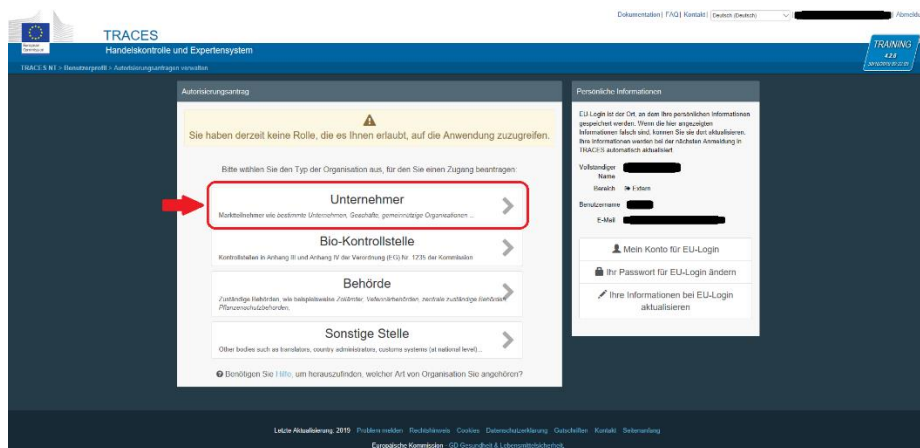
Dokumentation | FAQ | Kontakt | Deutsch (Deutsch) | Abmeld

Europäische Kommission

TRACES
Handelskontrolle und Expertensystem

TRAINING
4.2.3
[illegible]

TRACES NT > Benutzerprofil > Autorisierungsanträgen verwalten

Autorisierungsantrag

Sie haben derzeit keine Rolle, die es Ihnen erlaubt, auf die Anwendung zuzugreifen.

Bitte wählen Sie den Typ der Organisation aus, für den Sie einen Zugang beantragen:

Unternehmer
Marktteilnehmer wie bestimmte Unternehmen, Geschäfte, gemeinnützige Organisationen ...

Bio-Kontrollstelle
Kontrollstellen in Anhang III und Anhang IV der Verordnung (EG) Nr. 1235 der Kommission

Behörde
Zuständige Behörden, wie beispielsweise Zollämter, Veterinärbehörden, zentrale zuständige Behörden, Pflanzenschutzbehörden.

Sonstige Stelle
Other bodies such as translators, country administrators, customs systems (at national level)...

Benötigen Sie Hilfe, um herauszufinden, welcher Art von Organisation Sie angehören?

Persönliche Informationen

EU-Login ist der Ort, an dem Ihre persönlichen Informationen gespeichert werden. Wenn die hier angezeigten Informationen falsch sind, können Sie sie dort aktualisieren. Ihre Informationen werden bei der nächsten Anmeldung in TRACES automatisch aktualisiert.

Vollständiger Name

Bereich Extern

Benutzername

E-Mail

Mein Konto für EU-Login

Ihr Passwort für EU-Login ändern

Ihre Informationen bei EU-Login aktualisieren

Letzte Aktualisierung: 2019 Problem melden Rechtshinweis Cookies Datenschutzerklärung Gütesiegel Kontakt Seitenanfang

Europäische Kommission GD Gesundheit & Lebensmittelsicherheit